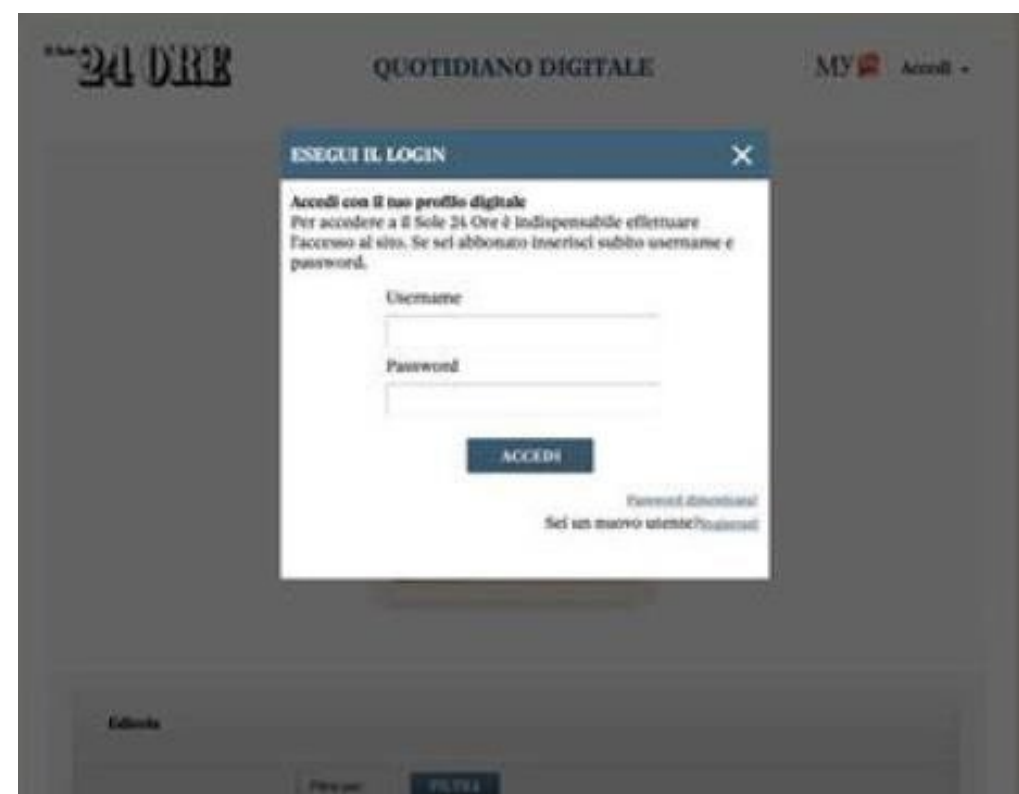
Il Sole 24 ORE

QUOTIDIANO DIGITALE

MY Accedi ▾

ESEGUI IL LOGIN

✕

Accedi con il tuo profilo digitale
Per accedere a Il Sole 24 Ore è indispensabile effettuare l'accesso al sito. Se sei abbonato inserisci subito username e password.

Username

Password

ACCEDI

Password dimenticata?

Sei un nuovo utente? Registrati

Edicola

Filtra per: FILTRA